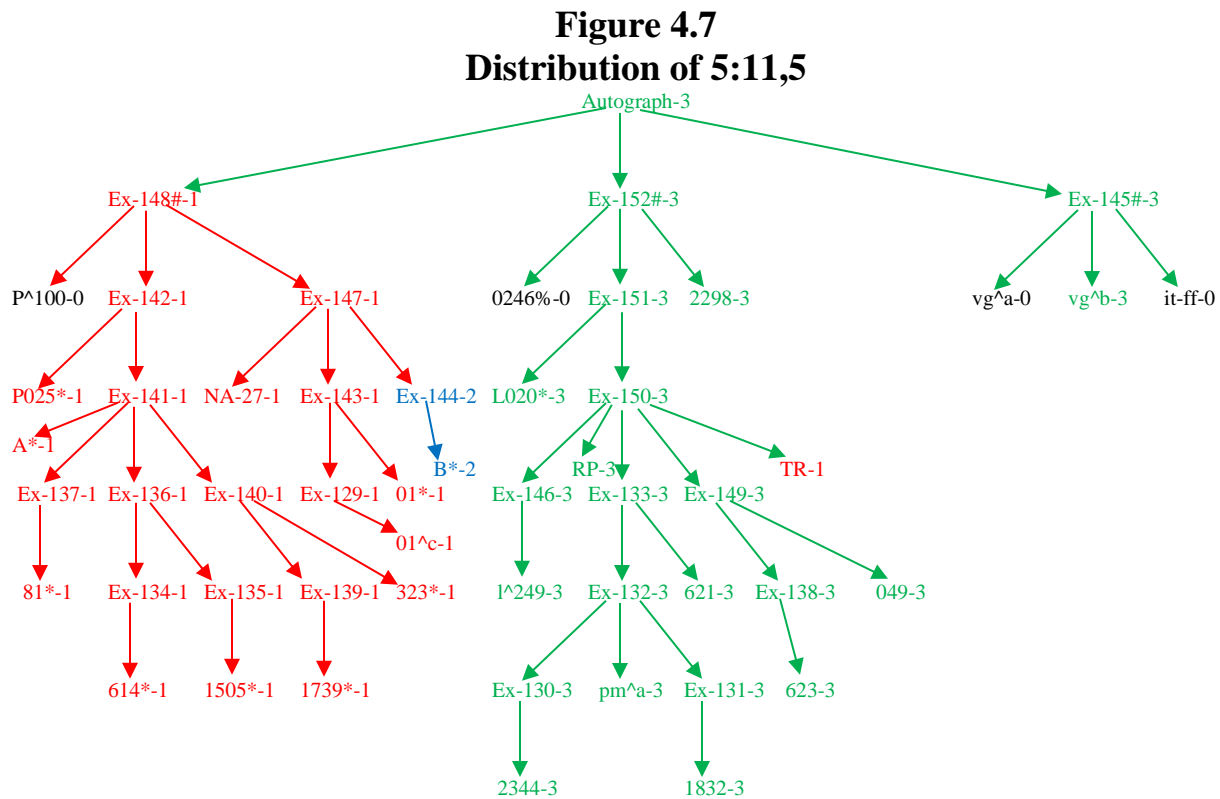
Figure 4.7
Distribution of 5:11,5

Autograph-3

Ex-148#-1
Ex-152#-3
Ex-145#-3

P^100-0
Ex-142-1
Ex-147-1
0246%-0
Ex-151-3
2298-3
vg^a-0
vg^b-3
it-ff-0

P025*-1
Ex-141-1
NA-27-1
Ex-143-1
Ex-144-2
L020*-3
Ex-150-3

A*-1
B*-2
RP-3
TR-1

Ex-137-1
Ex-136-1
Ex-140-1
Ex-129-1
01*-1
Ex-146-3
Ex-133-3
Ex-149-3

01^c-1

81*-1
Ex-134-1
Ex-135-1
Ex-139-1
323*-1
l^249-3
Ex-132-3
621-3
Ex-138-3
049-3

614*-1
1505*-1
1739*-1
Ex-130-3
pm^a-3
Ex-131-3
623-3

2344-3
1832-3